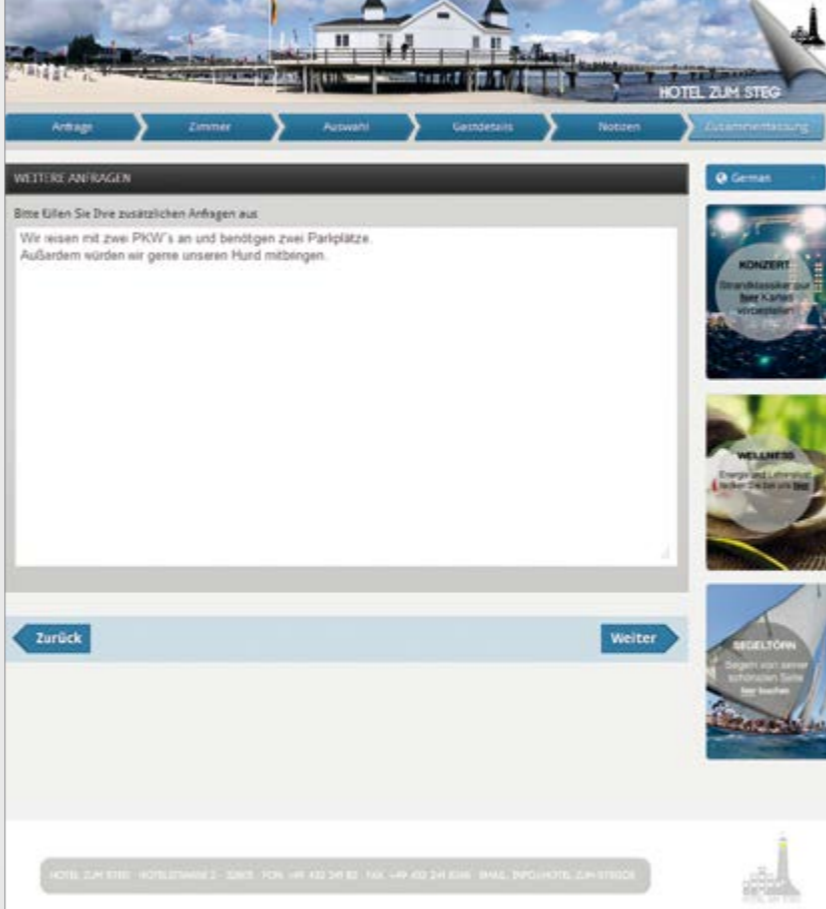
HOTEL ZUM STEG

Anfrage | Zimmer | Auswahl | Gastdetails | Notizen | Zusammenfassung

WEITERE ANFRAGEN

Bitte füllen Sie Ihre zusätzlichen Anfragen aus

Wir reisen mit zwei PKW´s an und benötigen zwei Parkplätze.
Außerdem würden wir gerne unseren Hund mitbringen.

Zurück

Weiter

German

KONZERT
Strandklassiker pur
hier Karten vorbestellen

WELLNESS
Energie und Lebenskraft tanken Sie bei uns hier

SEGELTÖRN
Segeln von seiner schönsten Seite
hier buchen

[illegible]